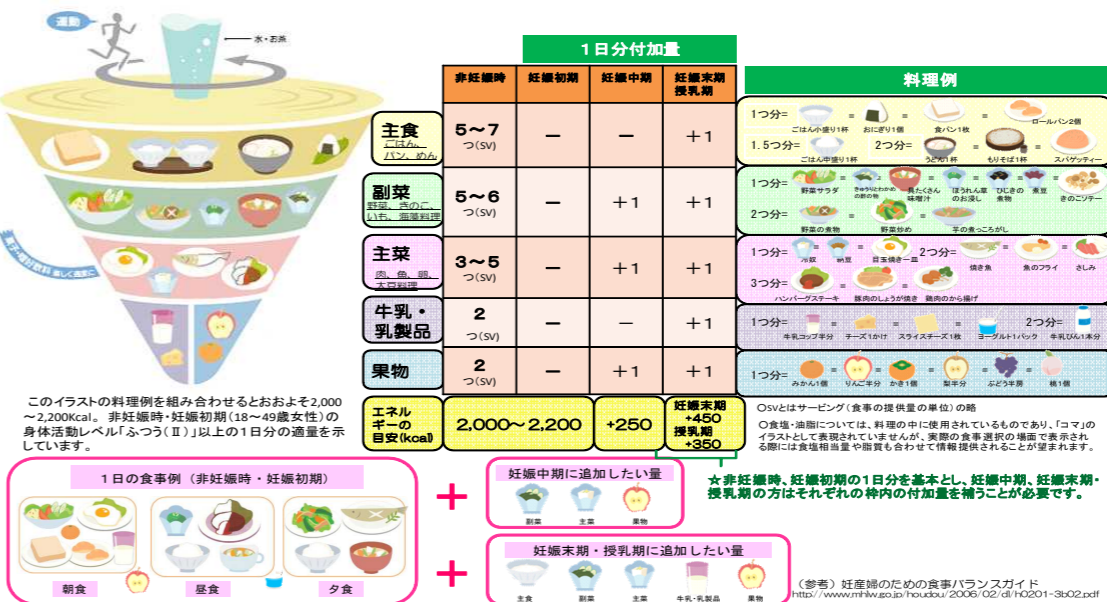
運動

水・お茶

菓子・嗜好飲料 楽しく適度に

１日分付加量

| | 非妊娠時 | 妊娠初期 | 妊娠中期 | 妊娠末期 授乳期 |
|---|---|---|---|---|
| 主食 ごはん、パン、めん | 5～7 つ(SV) | ― | ― | +1 |
| 副菜 野菜、きのこ、いも、海藻料理 | 5～6 つ(SV) | ― | +1 | +1 |
| 主菜 肉、魚、卵、大豆料理 | 3～5 つ(SV) | ― | +1 | +1 |
| 牛乳・乳製品 | 2 つ(SV) | ― | ― | +1 |
| 果物 | 2 つ(SV) | ― | +1 | +1 |
| エネルギーの目安(kcal) | 2,000～2,200 | | +250 | 妊娠末期 +450 授乳期 +350 |

料理例

1つ分= ごはん小盛り1杯 = おにぎり1個 = 食パン1枚 = ロールパン2個
1.5つ分= ごはん中盛り1杯 2つ分= うどん1杯 = もりそば1杯 = スパゲッティー

1つ分= 野菜サラダ = きゅうりとわかめの酢の物 = 具たくさん味噌汁 = ほうれん草のお浸し = ひじきの煮物 = 煮豆 = きのこソテー
2つ分= 野菜の煮物 = 野菜炒め = 芋の煮っころがし

1つ分= 冷奴 = 納豆 = 目玉焼き一皿 2つ分= 焼き魚 = 魚のフライ = さしみ
3つ分= ハンバーグステーキ = 豚肉のしょうが焼き = 鶏肉のから揚げ

1つ分= 牛乳コップ半分 = チーズ1かけ = スライスチーズ1枚 = ヨーグルト1パック 2つ分= 牛乳びん1本分

1つ分= みかん1個 = りんご半分 = かき1個 = 梨半分 = ぶどう半房 = 桃1個

このイラストの料理例を組み合わせるとおおよそ2,000～2,200Kcal。 非妊娠時・妊娠初期（18～49歳女性）の身体活動レベル「ふつう（Ⅱ）」以上の１日分の適量を示しています。

○SVとはサービング（食事の提供量の単位）の略

○食塩・油脂については、料理の中に使用されているものであり、「コマ」のイラストとして表現されていませんが、実際の食事選択の場面で表示される際には食塩相当量や脂質も合わせて情報提供されることが望まれます。

１日の食事例（非妊娠時・妊娠初期）

朝食 昼食 夕食

＋

妊娠中期に追加したい量

副菜 主菜 果物

☆非妊娠時、妊娠初期の１日分を基本とし、妊娠中期、妊娠末期・授乳期の方はそれぞれの枠内の付加量を補うことが必要です。

＋

妊娠末期・授乳期に追加したい量

主食 副菜 主菜 牛乳・乳製品 果物

（参考）妊産婦のための食事バランスガイド
http://www.mhlw.go.jp/houdou/2006/02/dl/h0201-3b02.pdf